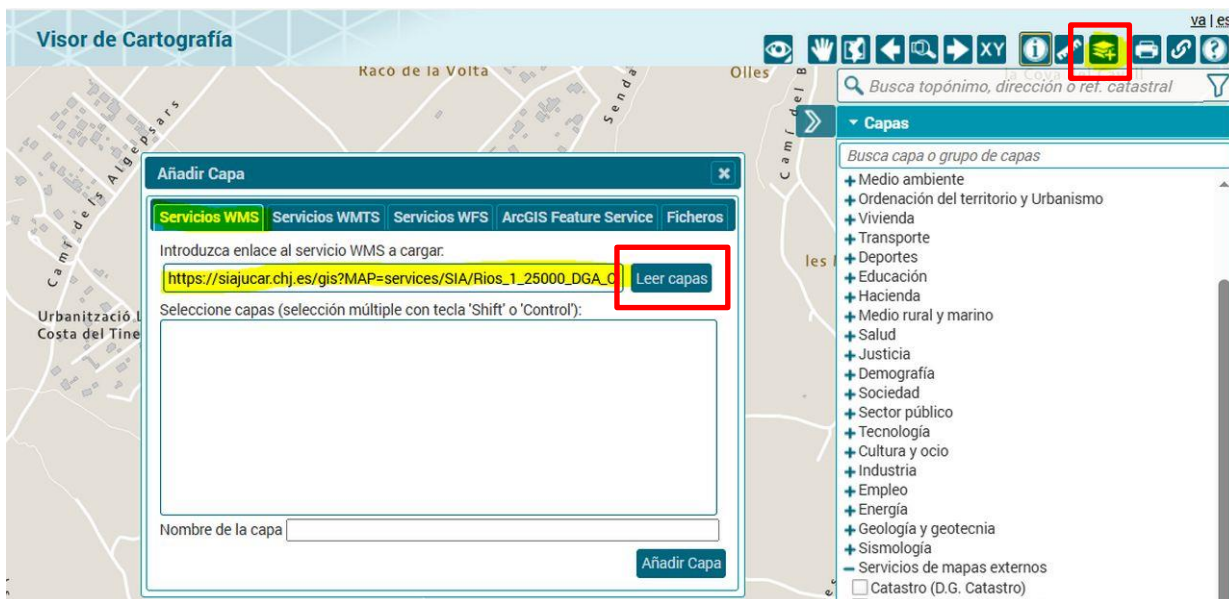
Visor de Cartografía

va | es

XY

Busca topónimo, dirección o ref. catastral

Capas

Busca capa o grupo de capas

+ Medio ambiente
+ Ordenación del territorio y Urbanismo
+ Vivienda
+ Transporte
+ Deportes
+ Educación
+ Hacienda
+ Medio rural y marino
+ Salud
+ Justicia
+ Demografía
+ Sociedad
+ Sector público
+ Tecnología
+ Cultura y ocio
+ Industria
+ Empleo
+ Energía
+ Geología y geotecnia
+ Sismología
− Servicios de mapas externos
Catastro (D.G. Catastro)

Raco de la Volta

Olles

Camí dels Algepsars

Urbanització L
Costa del Tine

les

Añadir Capa

Servicios WMS | Servicios WMTS | Servicios WFS | ArcGIS Feature Service | Ficheros

Introduzca enlace al servicio WMS a cargar:

https://siajucar.chj.es/gis?MAP=services/SIA/Rios_1_25000_DGA_C

Leer capas

Seleccione capas (selección múltiple con tecla 'Shift' o 'Control'):

Nombre de la capa

Añadir Capa